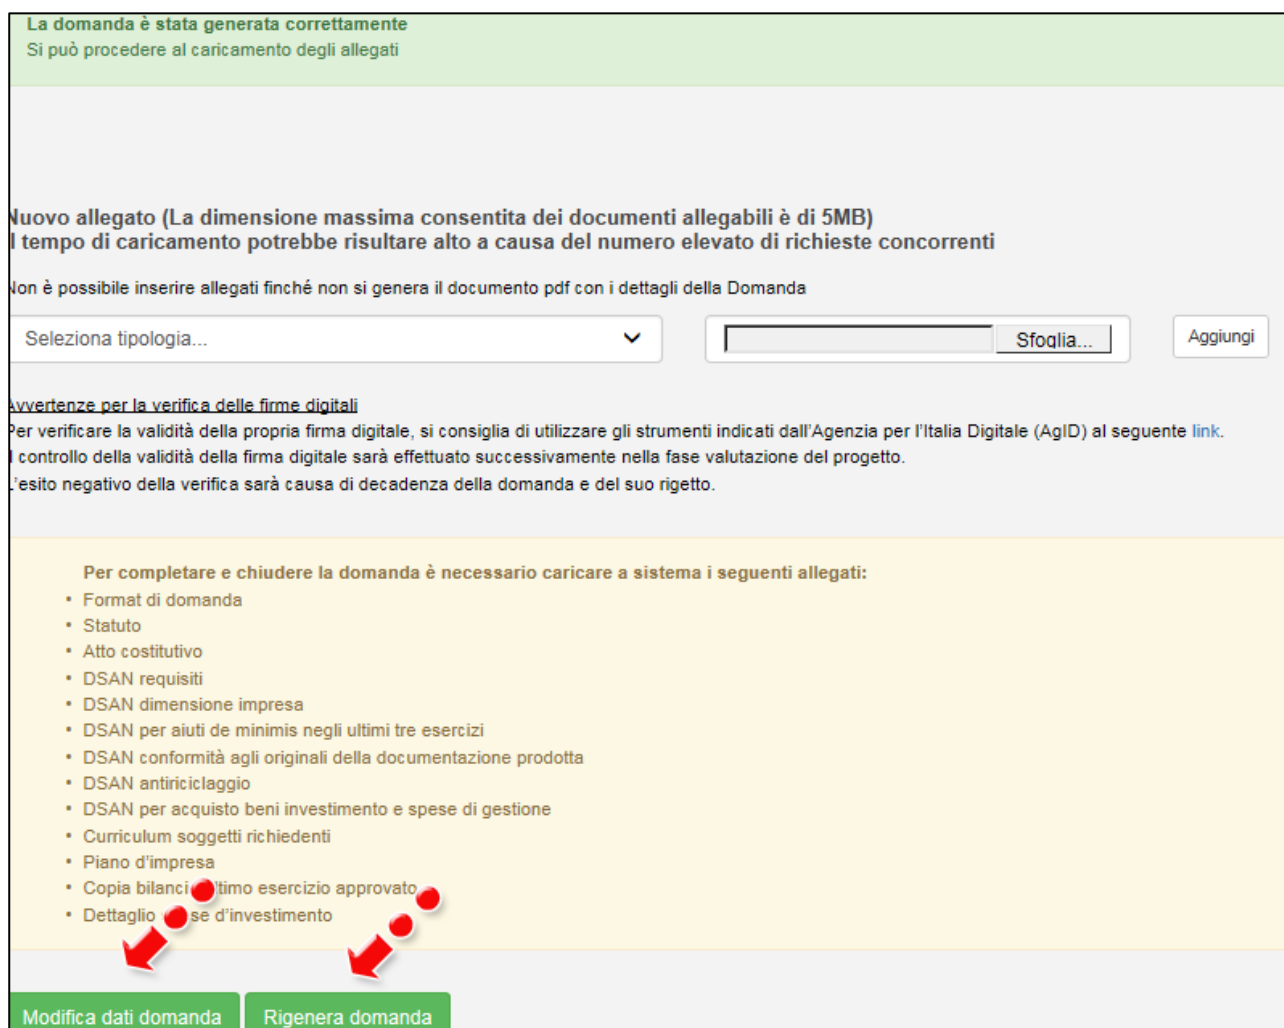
La domanda è stata generata correttamente
Si può procedere al caricamento degli allegati

Nuovo allegato (La dimensione massima consentita dei documenti allegabili è di 5MB)
Il tempo di caricamento potrebbe risultare alto a causa del numero elevato di richieste concorrenti

Non è possibile inserire allegati finché non si genera il documento pdf con i dettagli della Domanda

Seleziona tipologia...

Sfoglia...

Aggiungi

Avvertenze per la verifica delle firme digitali
Per verificare la validità della propria firma digitale, si consiglia di utilizzare gli strumenti indicati dall'Agenzia per l'Italia Digitale (AgID) al seguente link.
Il controllo della validità della firma digitale sarà effettuato successivamente nella fase valutazione del progetto.
L'esito negativo della verifica sarà causa di decadenza della domanda e del suo rigetto.

Per completare e chiudere la domanda è necessario caricare a sistema i seguenti allegati:
- Format di domanda
- Statuto
- Atto costitutivo
- DSAN requisiti
- DSAN dimensione impresa
- DSAN per aiuti de minimis negli ultimi tre esercizi
- DSAN conformità agli originali della documentazione prodotta
- DSAN antiriciclaggio
- DSAN per acquisto beni investimento e spese di gestione
- Curriculum soggetti richiedenti
- Piano d'impresa
- Copia bilanci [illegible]timo esercizio approvato
- Dettaglio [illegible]se d'investimento

Modifica dati domanda

Rigenera domanda